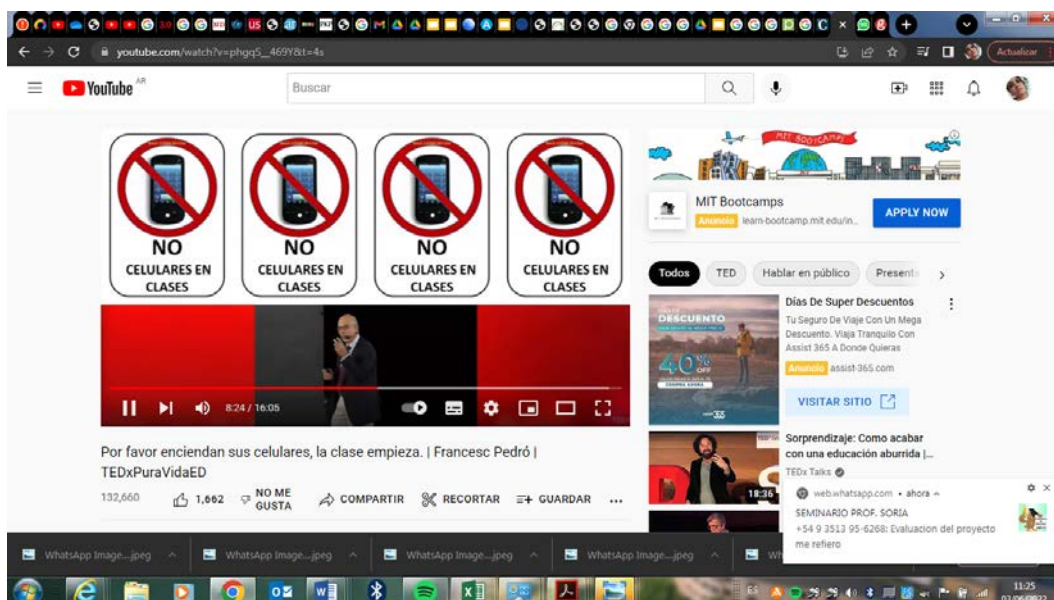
youtube.com/watch?v=phgqS_469Y&t=4s

Actualizar

YouTube AR

Buscar

NO
CELULARES EN CLASES

NO
CELULARES EN CLASES

NO
CELULARES EN CLASES

NO
CELULARES EN CLASES

8:24 / 16:05

Por favor enciendan sus celulares, la clase empieza. | Francesc Pedró | TEDxPuraVidaED

132,660

1,662

NO ME GUSTA

COMPARTIR

RECORTAR

GUARDAR

...

MIT BOOTCAMPS

MIT Bootcamps

Anuncio learn-bootcamp.mit.edu/in...

APPLY NOW

Todos

TED

Hablar en público

Present

Días De Super Descuentos

Tu Seguro De Viaje Con Un Mega Descuento. Viaja Tranquilo Con Assist 365 A Donde Quieras

Anuncio assist-365.com

VISITAR SITIO

DESCUENTO

40% OFF

Sorprendizaje: Como acabar con una educación aburrida |...

TEDx Talks

18:36

web.whatsapp.com • ahora

SEMINARIO PROF. SORIA

+54 9 3513 95-6268: Evaluacion del proyecto me refiero

WhatsApp Image....jpeg

WhatsApp Image....jpeg

WhatsApp Image....jpeg

WhatsApp Image....jpeg

ES

11:25